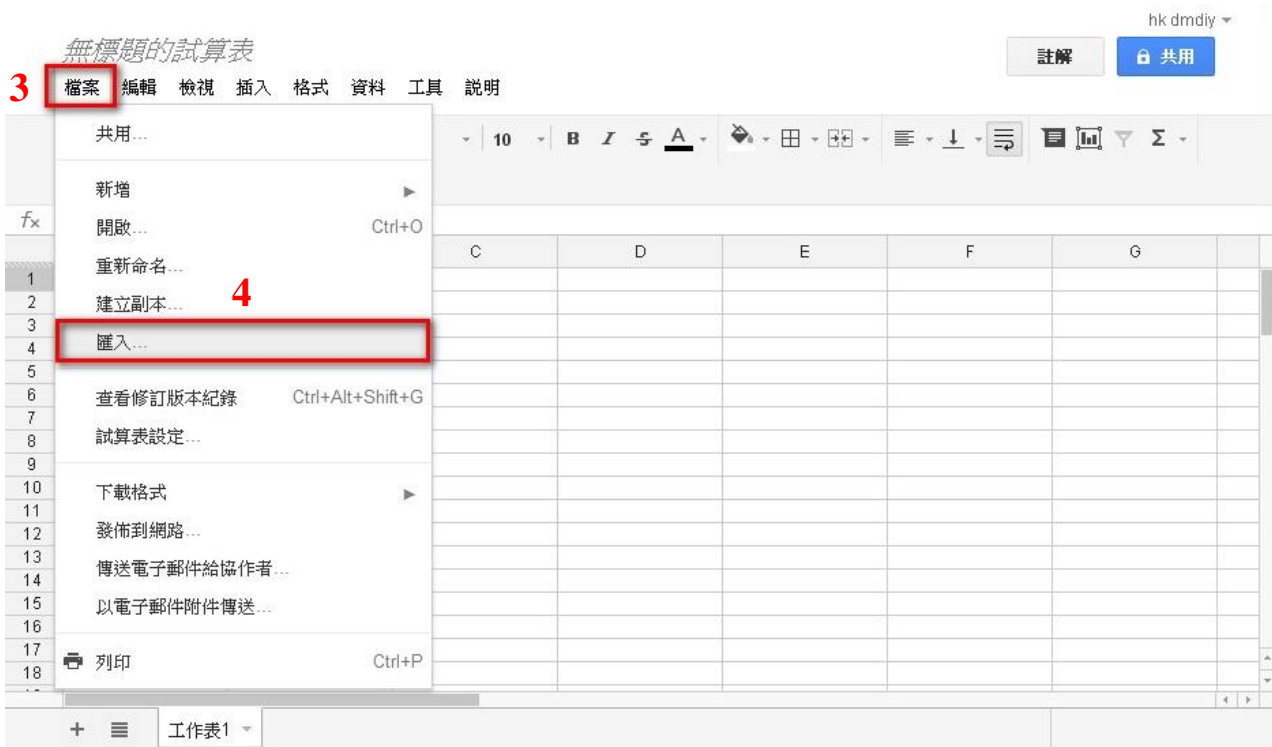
無標題的試算表

hk dmdiy

註解

共用

3 檔案 編輯 檢視 插入 格式 資料 工具 說明

共用...

新增

開啟... Ctrl+O

重新命名...

建立副本...

4

匯入...

查看修訂版本紀錄 Ctrl+Alt+Shift+G

試算表設定...

下載格式

發佈到網路...

傳送電子郵件給協作者...

以電子郵件附件傳送...

列印 Ctrl+P

10

B I S A

Σ

$f_x$

| C | D | E | F | G |
|---|---|---|---|---|

1
2
3
4
5
6
7
8
9
10
11
12
13
14
15
16
17
18

+ ≡ 工作表1